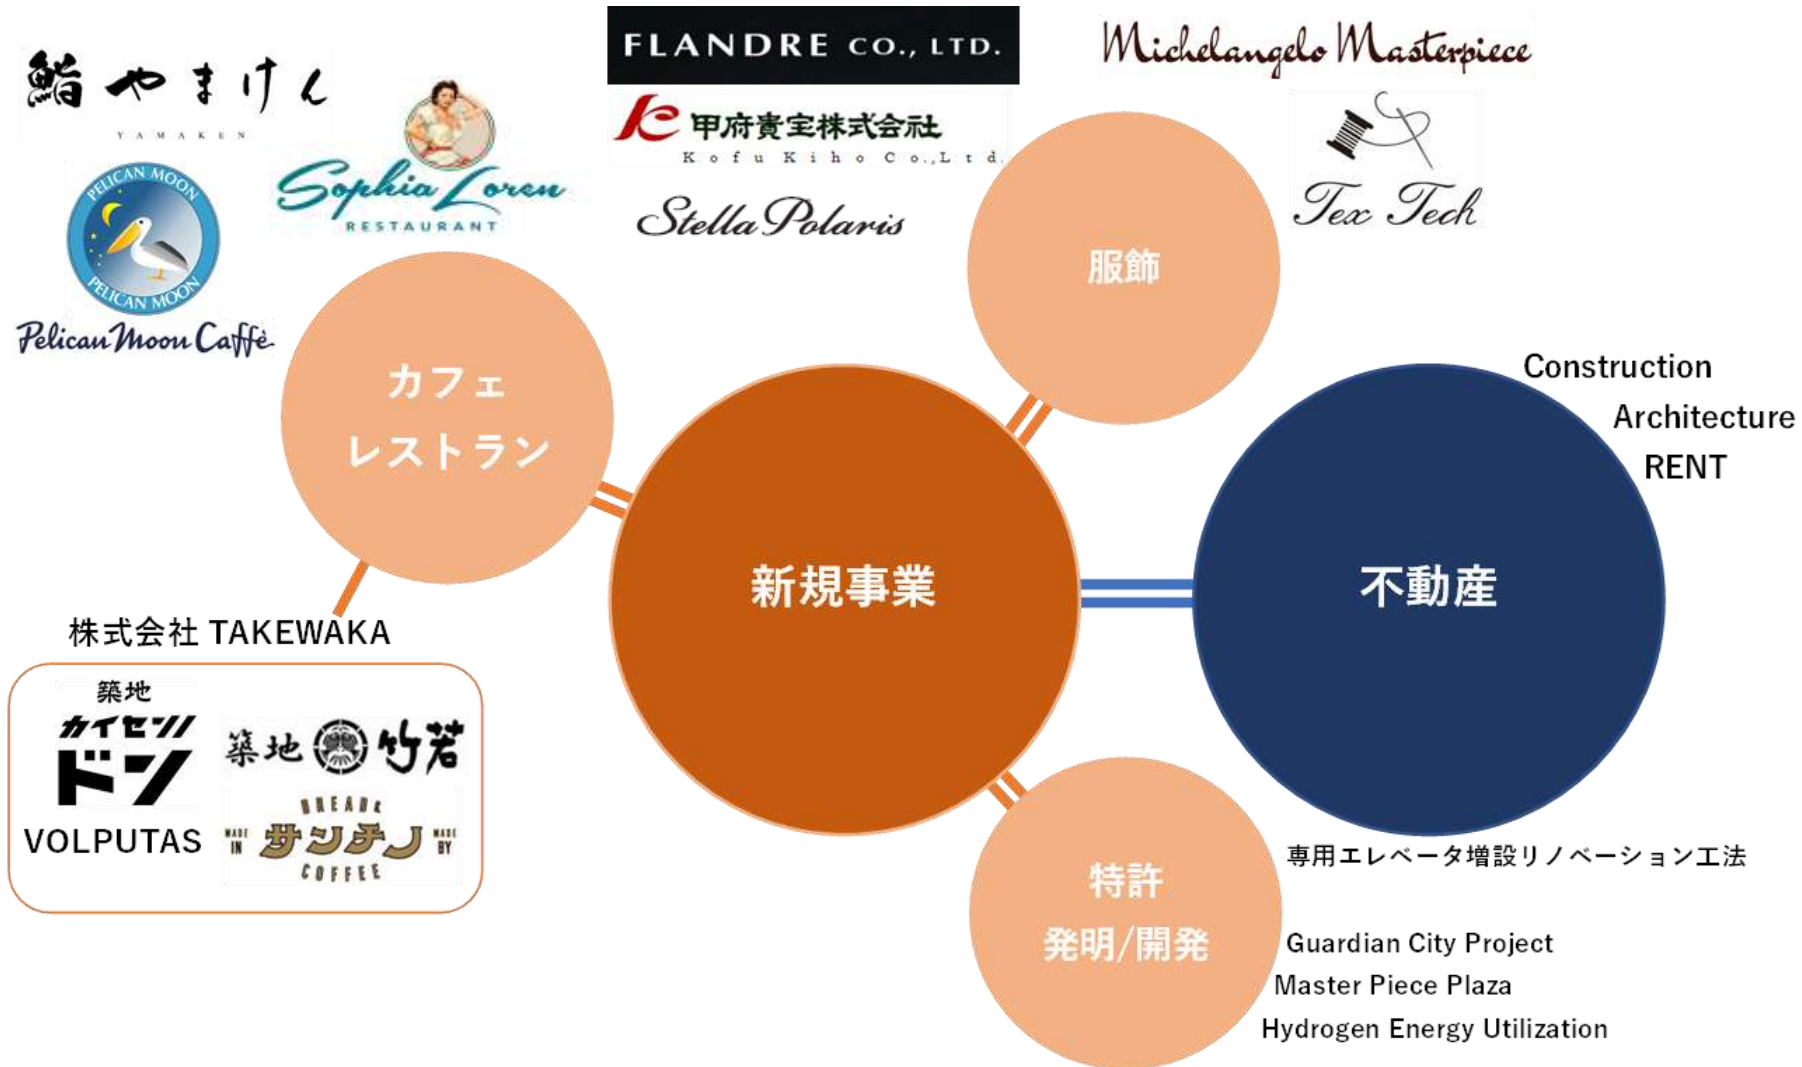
鮨やまけん
YAMAKEN

Sophia Loren
RESTAURANT

PELICAN MOON
PELICAN MOON
Pelican Moon Caffè

FLANDRE CO., LTD.

甲府貴宝株式会社
Kofu Kiho Co.,Ltd.

Stella Polaris

Michelangelo Masterpiece

Tex Tech

服飾

カフェ
レストラン

新規事業

不動産

Construction
Architecture
RENT

株式会社 TAKEWAKA

築地
カイセン
ドン

築地 竹若

BREAD
MADE IN サンチノ MADE BY
COFFEE

VOLPUTAS

特許
発明/開発

専用エレベータ増設リノベーション工法

Guardian City Project
Master Piece Plaza
Hydrogen Energy Utilization